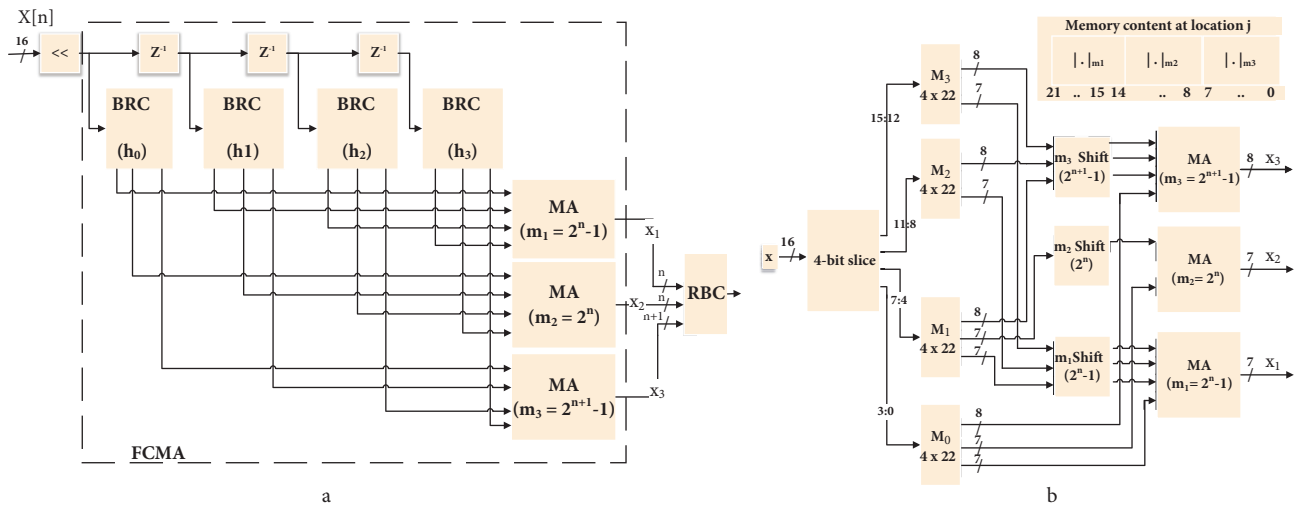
X[n]
16
<<
$Z^{-1}$
$Z^{-1}$
$Z^{-1}$
BRC
($h_0$)
BRC
(h1)
BRC
($h_2$)
BRC
($h_3$)
MA
($m_1 = 2^n$-1)
MA
($m_2 = 2^n$)
MA
($m_3 = 2^{n+1}$-1)
$X_1$
n
$X_2$
n
n+1
$X_3$
RBC
FCMA

a

Memory content at location j
$|.|_{m1}$
$|.|_{m2}$
$|.|_{m3}$
21 .. 15 14 .. 8 7 .. 0
$M_3$
4 x 22
8
7
15:12
$M_2$
4 x 22
8
7
11:8
x
16
4-bit slice
7:4
$M_1$
4 x 22
8
7
7
3:0
$M_0$
4 x 22
8
$m_3$ Shift
($2^{n+1}$-1)
$m_2$ Shift
($2^n$)
$m_1$Shift
($2^n$-1)
MA
($m_3 = 2^{n+1}$-1)
8
$X_3$
MA
($m_2 = 2^n$)
7
$X_2$
MA
($m_1 = 2^n$-1)
7
$X_1$

b